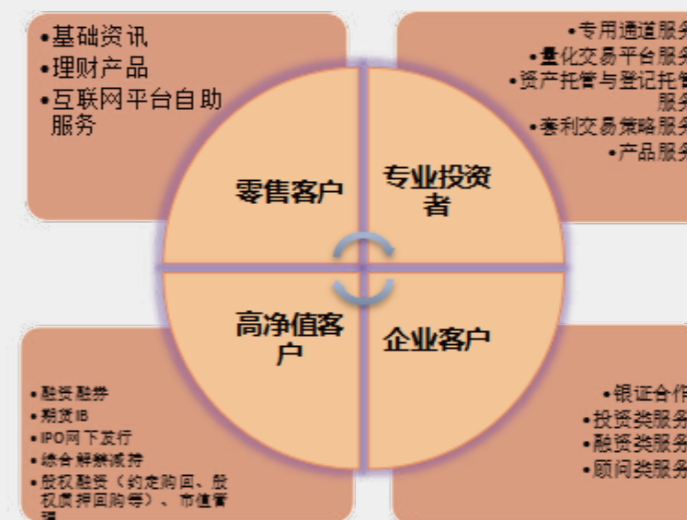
•基础资讯
•理财产品
•互联网平台自助服务

•专用通道服务
•量化交易平台服务
•资产托管与登记托管服务
•套利交易策略服务
•产品服务

零售客户

专业投资者

高净值客户

企业客户

•融资融券
•期货IB
•IPO网下发行
•综合解禁减持
•股权融资（约定购回、股权质押回购等）、市值管理

•银证合作
•投资类服务
•融资类服务
•顾问类服务